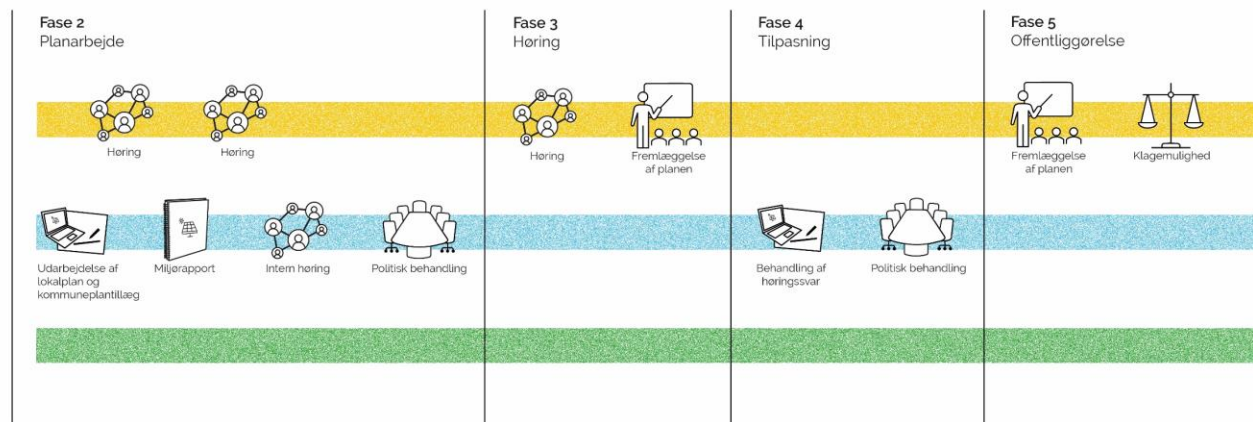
Fase 2
Planarbejde

Høring

Høring

Udarbejdelse af lokalplan og kommuneplantillæg

Miljørapport

Intern høring

Politisk behandling

Fase 3
Høring

Høring

Fremlæggelse af planen

Fase 4
Tilpasning

Behandling af høringssvar

Politisk behandling

Fase 5
Offentliggørelse

Fremlæggelse af planen

Klagemulighed